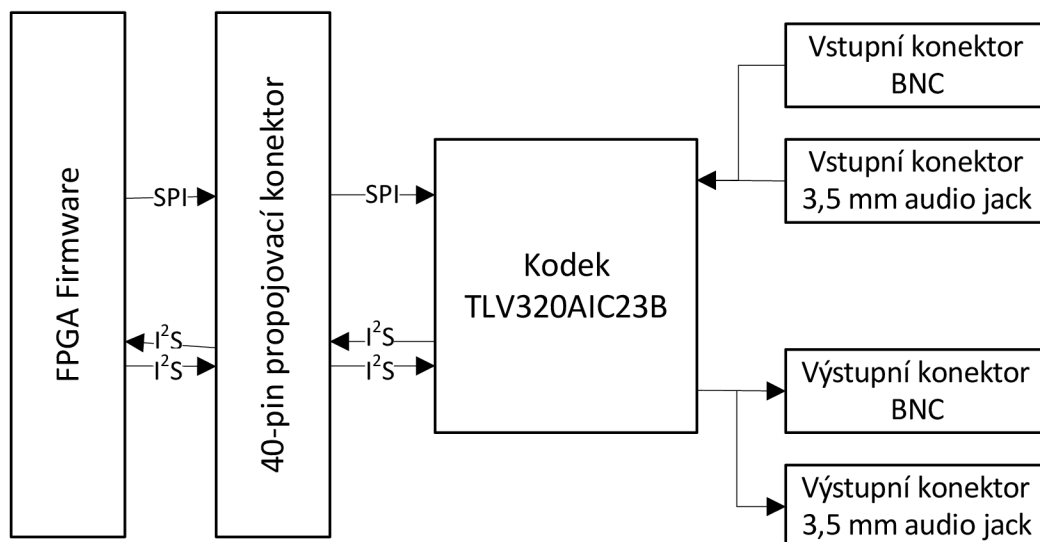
FPGA Firmware

SPI

$I^2S$

$I^2S$

40-pin propojovací konektor

SPI

$I^2S$

$I^2S$

Kodek
TLV320AIC23B

Vstupní konektor
BNC

Vstupní konektor
3,5 mm audio jack

Výstupní konektor
BNC

Výstupní konektor
3,5 mm audio jack